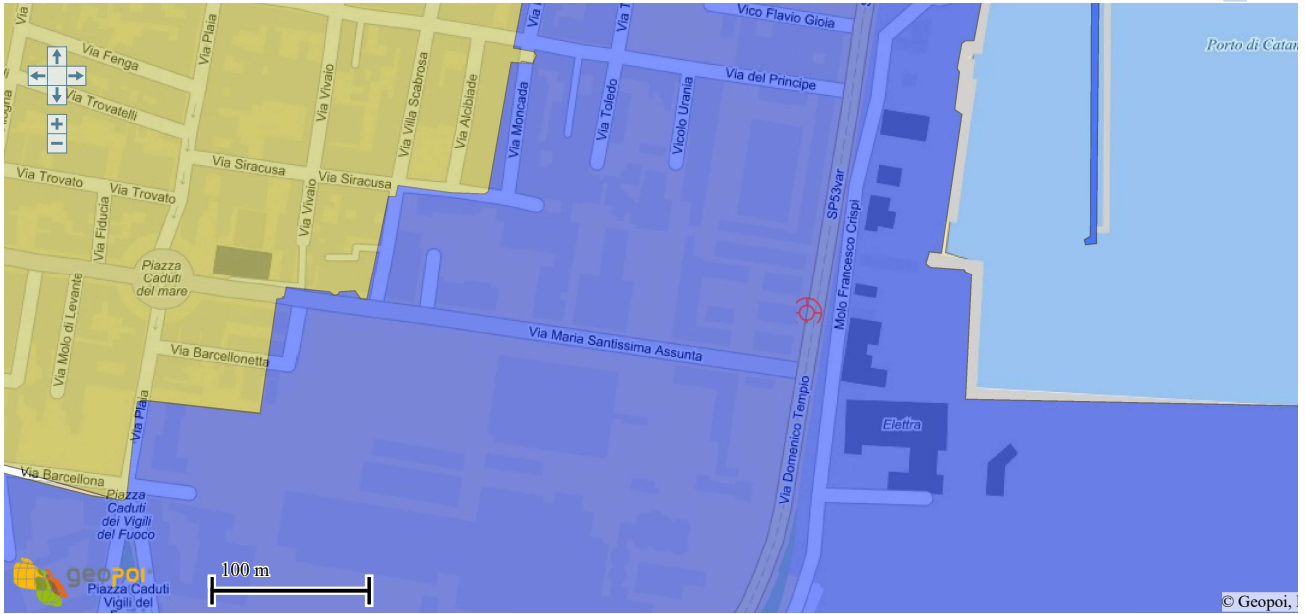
Via Fenga
Via Plaia
Via Trovatelli
Via Vivaio
Via Villa Scabrosa
Via Alcibiade
Via Siracusa
Via Siracusa
Via Trovato
Via Trovato
Via Fiducia
Via Vivaio
Piazza Caduti del mare
Via Molo di Levante
Via Barcellonetta
Via Plaia
Via Barcellona
Piazza Caduti dei Vigili del Fuoco
Piazza Caduti Vigili del
Via Moncada
Via Toledo
Vicolo Urania
Vico Flavio Gioia
Via del Principe
Via Maria Santissima Assunta
Via Domenico Tempio
SP53var
Molo Francesco Crispi
Elettra
Porto di Catan
geopoi
100 m
© Geopoi, l